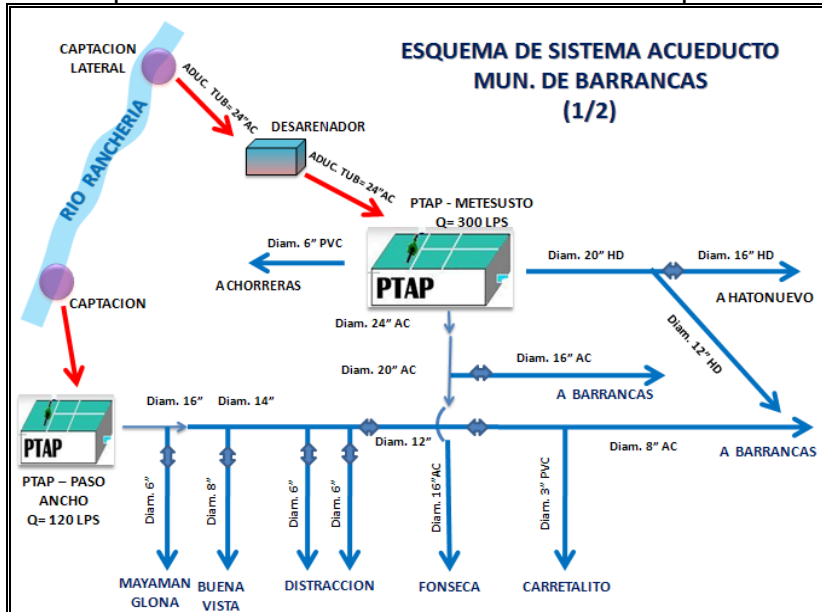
ESQUEMA DE SISTEMA ACUEDUCTO MUN. DE BARRANCAS (1/2)

CAPTACION LATERAL

ADUC. TUB= 24"AC

RIO RANCHERIA

DESARENADOR

ADUC. TUB= 24"AC

PTAP - METESUSTO Q= 300 LPS

Diam. 6" PVC

A CHORRERAS

PTAP

Diam. 20" HD

Diam. 16" HD

A HATONUEVO

Diam. 12" HD

Diam. 24" AC

CAPTACION

Diam. 16" AC

Diam. 20" AC

A BARRANCAS

Diam. 16"

Diam. 14"

PTAP

Diam. 12"

Diam. 8" AC

A BARRANCAS

PTAP – PASO ANCHO Q= 120 LPS

Diam. 6"

Diam. 8"

Diam. 6"

Diam. 6"

Diam. 16"AC

Diam. 3" PVC

MAYAMAN GLONA

BUENA VISTA

DISTRACCION

FONSECA

CARRETALITO